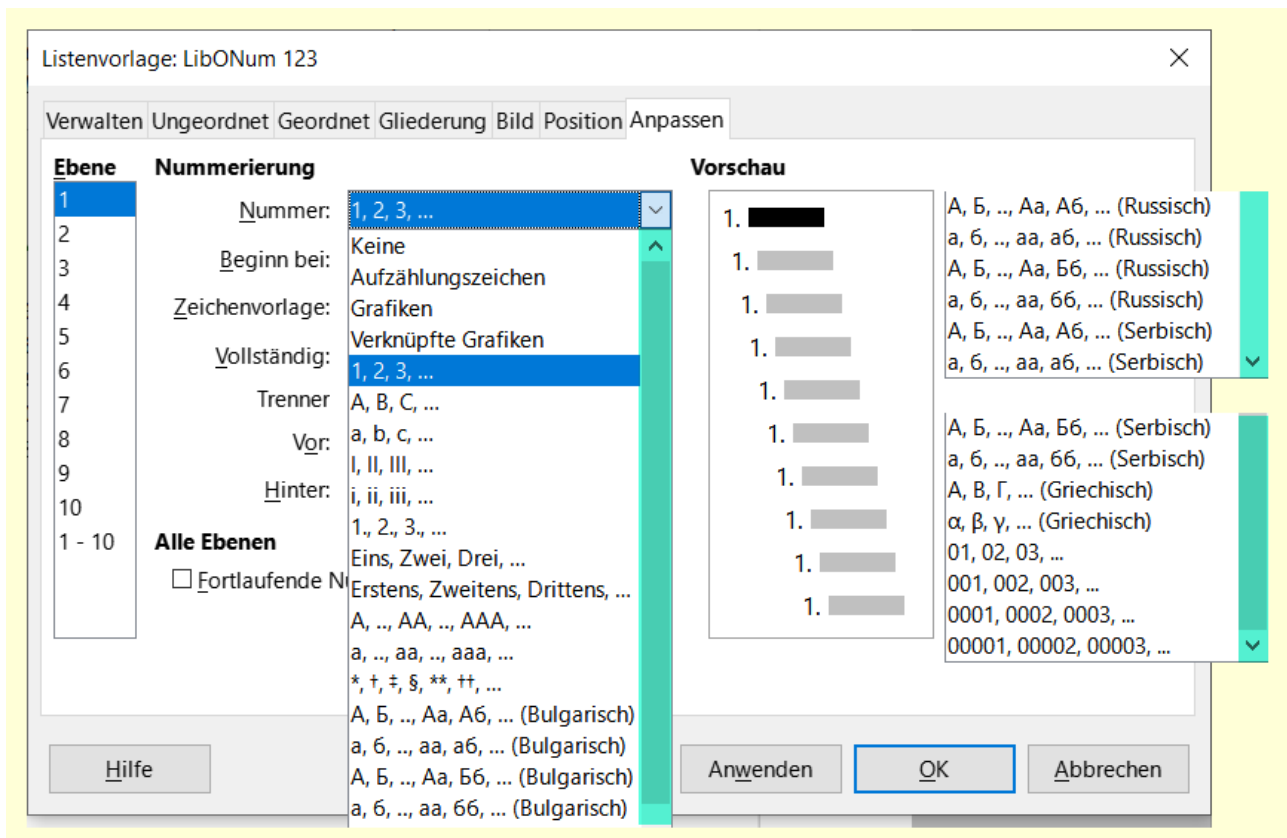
Listenvorlage: LibONum 123

Verwalten Ungeordnet Geordnet Gliederung Bild Position Anpassen

Ebene
1
2
3
4
5
6
7
8
9
10
1 - 10

Nummerierung

Nummer: 1, 2, 3, ...

Beginn bei:

Zeichenvorlage:

Vollständig:

Trenner

Vor:

Hinter:

Keine
Aufzählungszeichen
Grafiken
Verknüpfte Grafiken
1, 2, 3, ...
A, B, C, ...
a, b, c, ...
I, II, III, ...
i, ii, iii, ...
1., 2., 3., ...
Eins, Zwei, Drei, ...
Erstens, Zweitens, Drittens, ...
A, .., AA, .., AAA, ...
a, .., aa, .., aaa, ...
*, †, ‡, §, **, ††, ...
А, Б, .., Аа, Аб, ... (Bulgarisch)
а, б, .., аа, аб, ... (Bulgarisch)
А, Б, .., Аа, Бб, ... (Bulgarisch)
а, б, .., аа, бб, ... (Bulgarisch)

Alle Ebenen

Fortlaufende N

Vorschau

1.
1.
1.
1.
1.
1.
1.
1.
1.
1.

А, Б, .., Аа, Аб, ... (Russisch)
а, б, .., аа, аб, ... (Russisch)
А, Б, .., Аа, Бб, ... (Russisch)
а, б, .., аа, бб, ... (Russisch)
А, Б, .., Аа, Аб, ... (Serbisch)
а, б, .., аа, аб, ... (Serbisch)

А, Б, .., Аа, Бб, ... (Serbisch)
а, б, .., аа, бб, ... (Serbisch)
Α, Β, Γ, ... (Griechisch)
α, β, γ, ... (Griechisch)
01, 02, 03, ...
001, 002, 003, ...
0001, 0002, 0003, ...
00001, 00002, 00003, ...

Hilfe

Anwenden

OK

Abbrechen